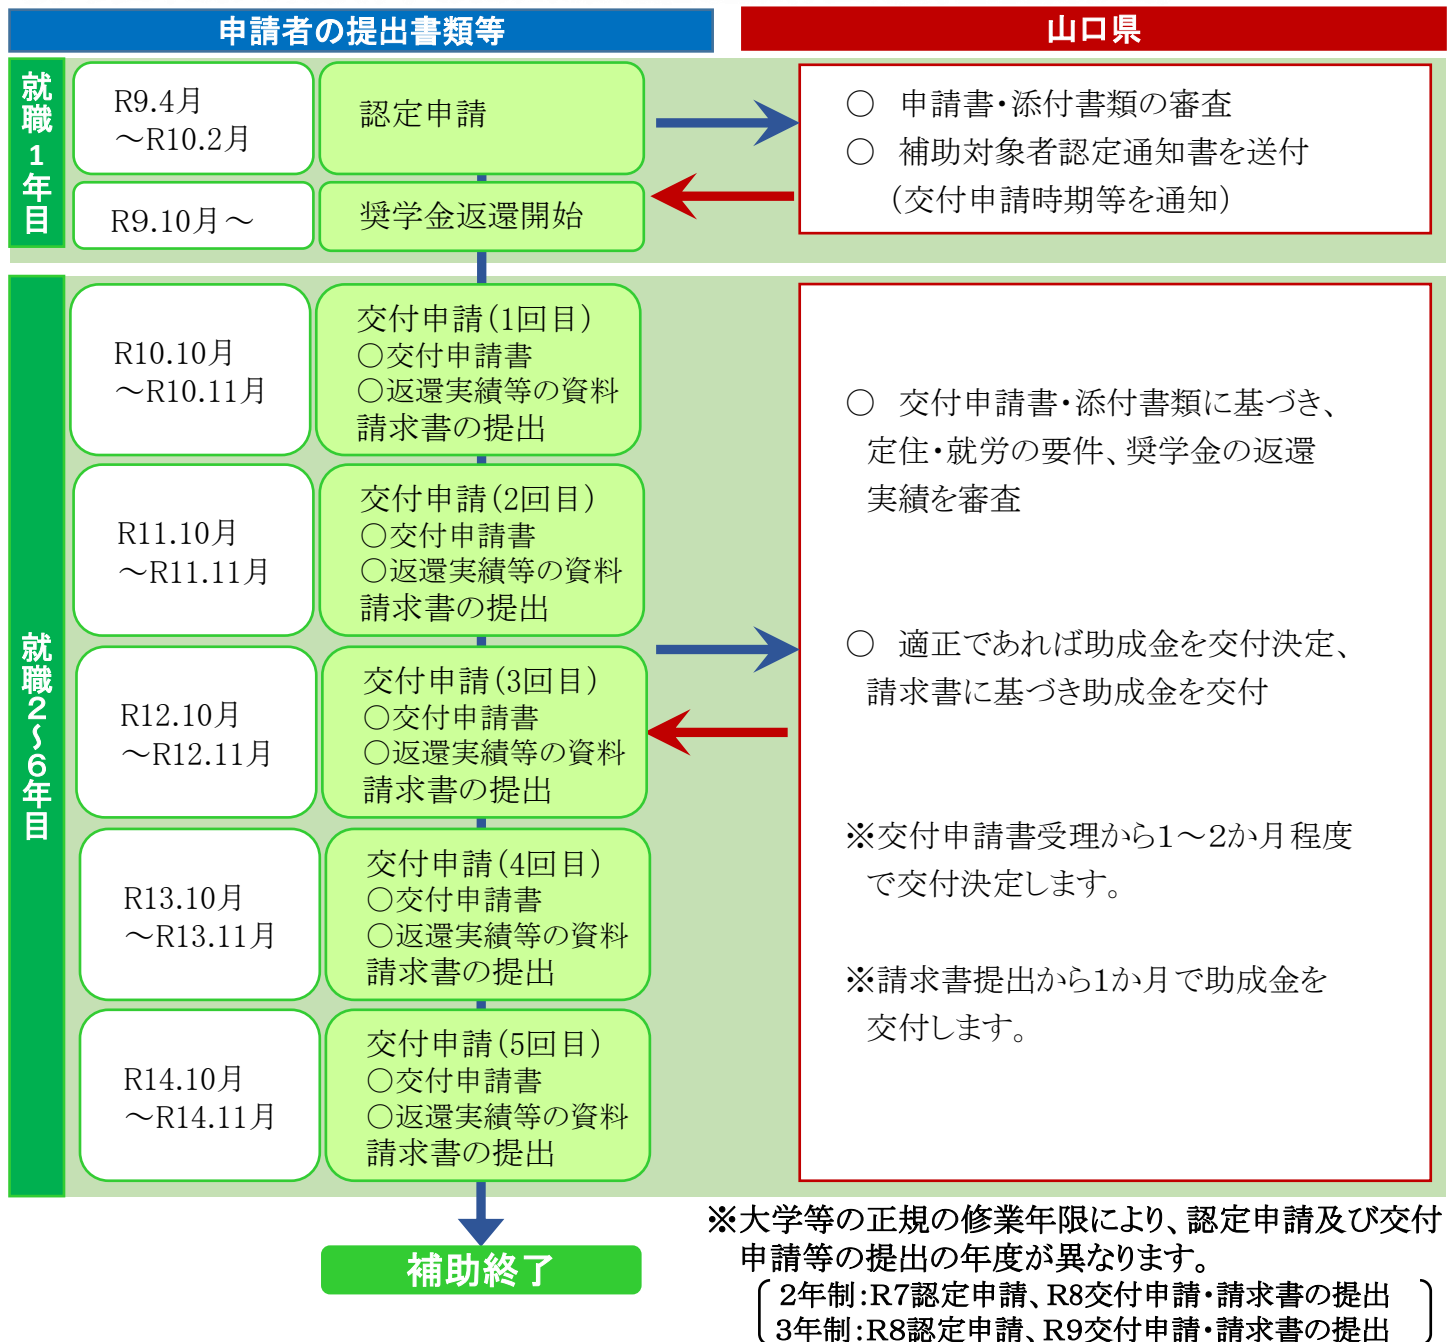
申請者の提出書類等

山口県

就職1年目

R9.4月
～R10.2月

認定申請

○ 申請書・添付書類の審査
○ 補助対象者認定通知書を送付
（交付申請時期等を通知）

R9.10月～

奨学金返還開始

就職2～6年目

R10.10月
～R10.11月

交付申請（1回目）
○交付申請書
○返還実績等の資料
請求書の提出

R11.10月
～R11.11月

交付申請（2回目）
○交付申請書
○返還実績等の資料
請求書の提出

R12.10月
～R12.11月

交付申請（3回目）
○交付申請書
○返還実績等の資料
請求書の提出

R13.10月
～R13.11月

交付申請（4回目）
○交付申請書
○返還実績等の資料
請求書の提出

R14.10月
～R14.11月

交付申請（5回目）
○交付申請書
○返還実績等の資料
請求書の提出

○ 交付申請書・添付書類に基づき、定住・就労の要件、奨学金の返還実績を審査

○ 適正であれば助成金を交付決定、請求書に基づき助成金を交付

※交付申請書受理から1～2か月程度で交付決定します。

※請求書提出から1か月で助成金を交付します。

補助終了

※大学等の正規の修業年限により、認定申請及び交付申請等の提出の年度が異なります。
2年制：R7認定申請、R8交付申請・請求書の提出
3年制：R8認定申請、R9交付申請・請求書の提出